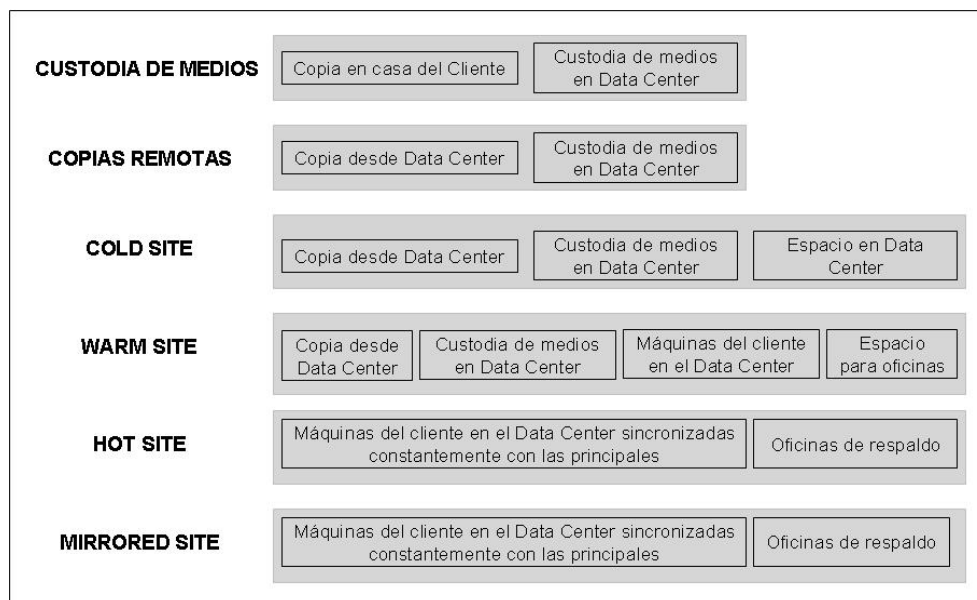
CUSTODIA DE MEDIOS
Copia en casa del Cliente
Custodia de medios en Data Center

COPIAS REMOTAS
Copia desde Data Center
Custodia de medios en Data Center

COLD SITE
Copia desde Data Center
Custodia de medios en Data Center
Espacio en Data Center

WARM SITE
Copia desde Data Center
Custodia de medios en Data Center
Máquinas del cliente en el Data Center
Espacio para oficinas

HOT SITE
Máquinas del cliente en el Data Center sincronizadas constantemente con las principales
Oficinas de respaldo

MIRRORED SITE
Máquinas del cliente en el Data Center sincronizadas constantemente con las principales
Oficinas de respaldo